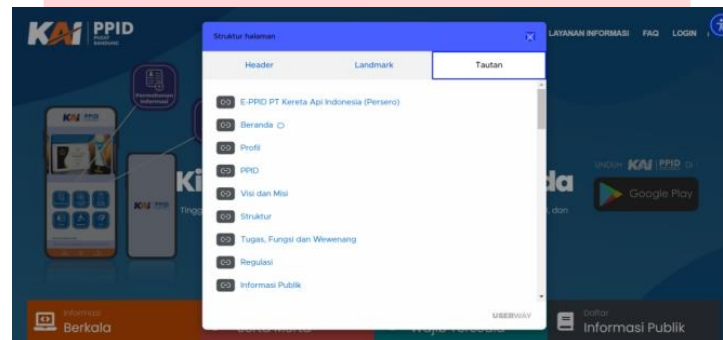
KAI PPID PUSAT BANDUNG

Permohonan Informasi

KAI PPID

Ki

Tingg

da

, dan

LAYANAN INFORMASI FAQ LOGIN

UNDUH KAI PPID DI

Google Play

Struktur halaman

Header | Landmark | Tautan

E-PPID PT Kereta Api Indonesia (Persero)

Beranda

Profil

PPID

Visi dan Misi

Struktur

Tugas, Fungsi dan Wewenang

Regulasi

Informasi Publik

USERWAY

Informasi Berkala

Daftar Informasi Publik